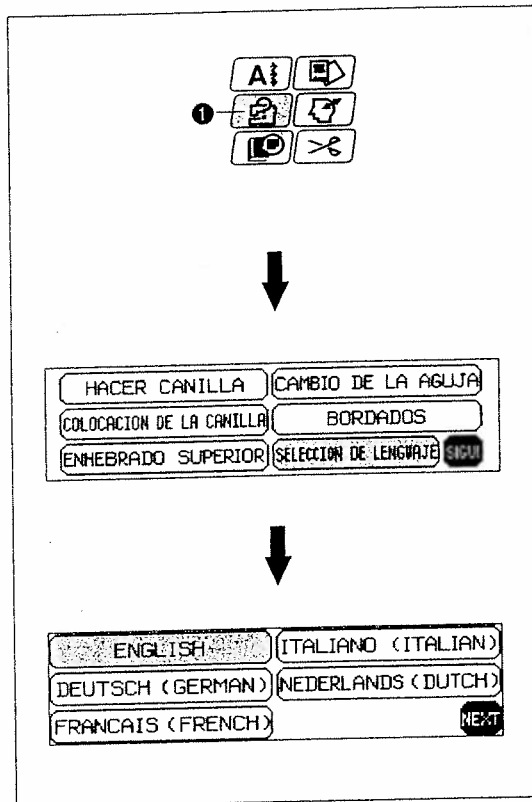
A

❶

HACER CANILLA
CAMBIO DE LA AGUJA
COLOCACION DE LA CANILLA
BORDADOS
ENHEBRADO SUPERIOR
SELECCION DE LENGUAJE
SIGUI

ENGLISH
ITALIANO (ITALIAN)
DEUTSCH (GERMAN)
NEDERLANDS (DUTCH)
FRANCAIS (FRENCH)
NEXT